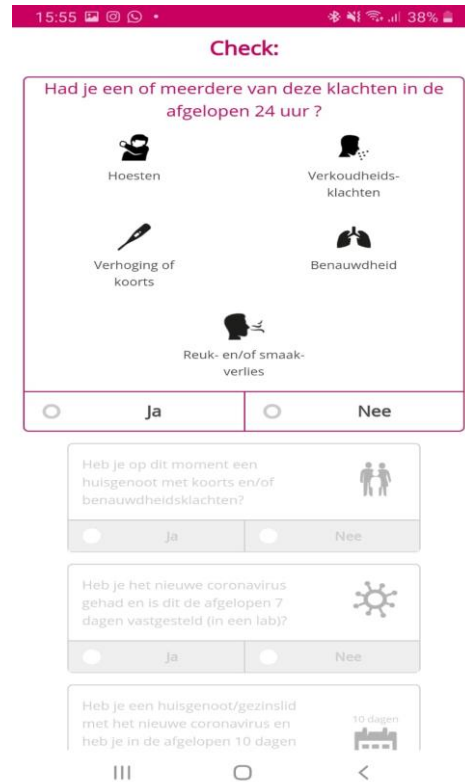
15:55 38%

Check:

Had je een of meerdere van deze klachten in de afgelopen 24 uur ?

Hoesten

Verkoudheids-klachten

Verhoging of koorts

Benauwdheid

Reuk- en/of smaak-verlies

Ja

Nee

Heb je op dit moment een huisgenoot met koorts en/of benauwdheidsklachten?

Ja

Nee

Heb je het nieuwe coronavirus gehad en is dit de afgelopen 7 dagen vastgesteld (in een lab)?

Ja

Nee

Heb je een huisgenoot/gezinslid met het nieuwe coronavirus en heb je in de afgelopen 10 dagen

10 dagen